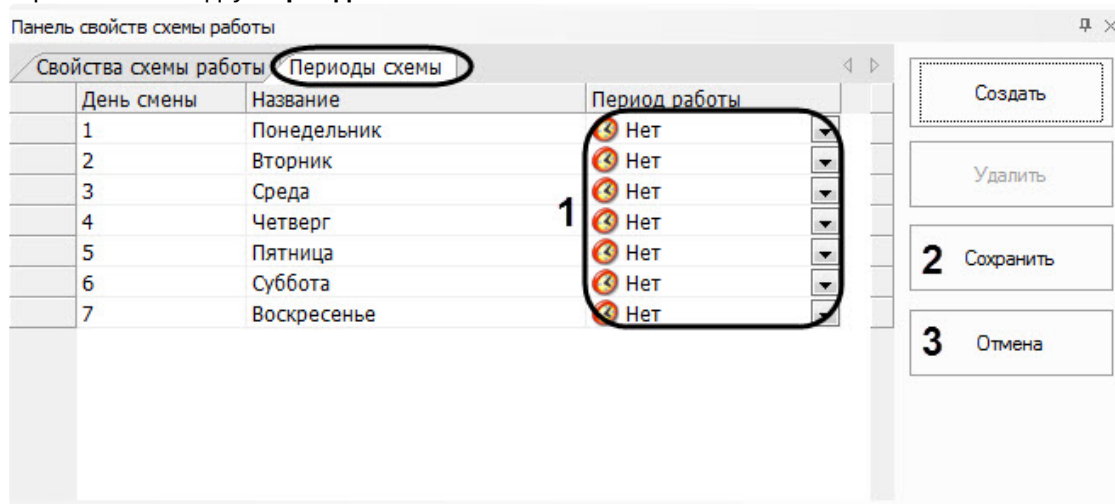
Панель свойств схемы работы

Свойства схемы работы | Периоды схемы

| День смены | Название | Период работы |
|---|---|---|
| 1 | Понедельник | Нет |
| 2 | Вторник | Нет |
| 3 | Среда | Нет |
| 4 | Четверг | Нет |
| 5 | Пятница | Нет |
| 6 | Суббота | Нет |
| 7 | Воскресенье | Нет |

1

Создать

Удалить

2 Сохранить

3 Отмена